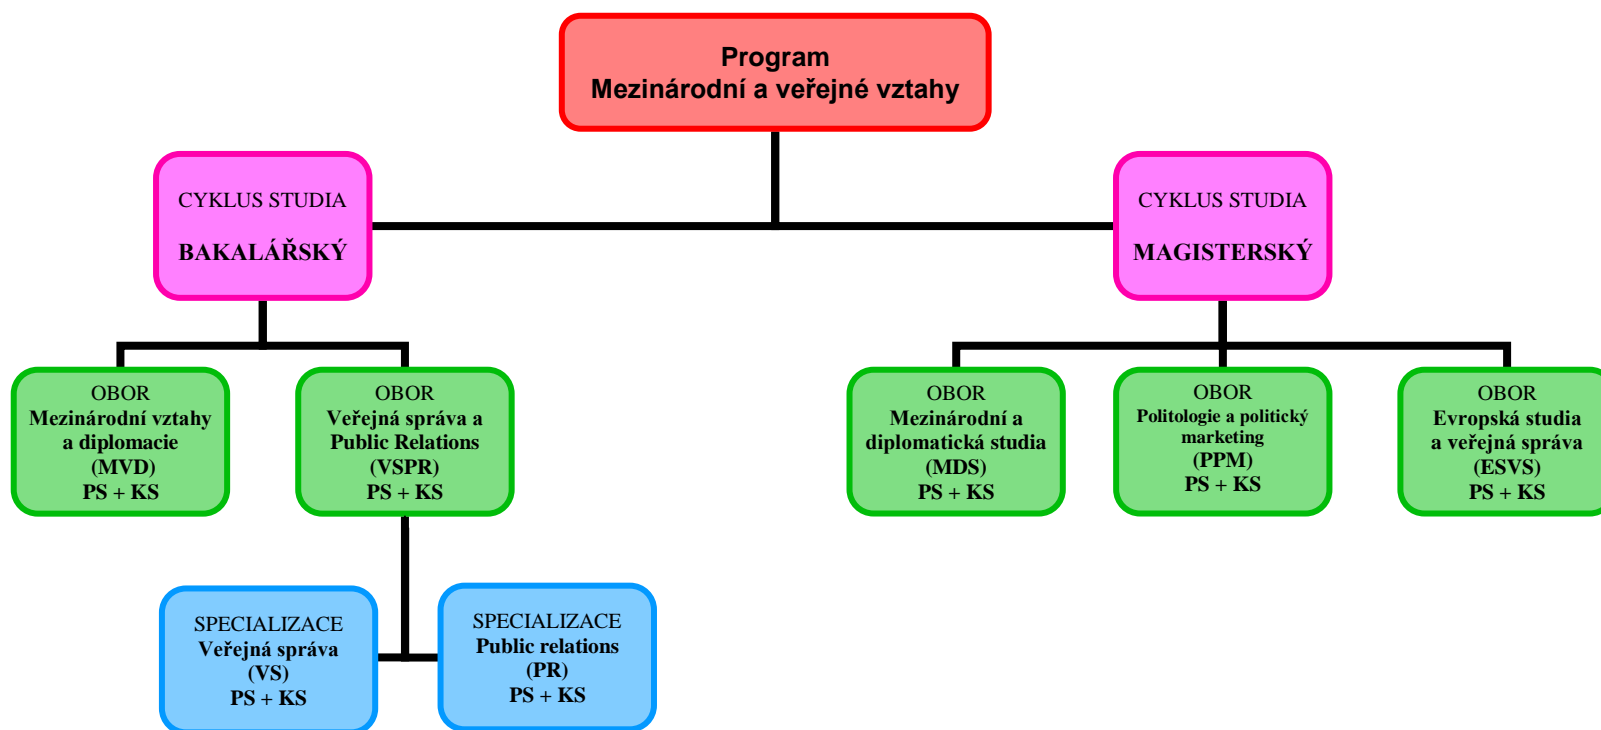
Program
Mezinárodní a veřejné vztahy

CYKLUS STUDIA
BAKALÁŘSKÝ

CYKLUS STUDIA
MAGISTERSKÝ

OBOR
Mezinárodní vztahy a diplomacie
(MVD)
PS + KS

OBOR
Veřejná správa a Public Relations
(VSPR)
PS + KS

OBOR
Mezinárodní a diplomatická studia
(MDS)
PS + KS

OBOR
Politologie a politický marketing
(PPM)
PS + KS

OBOR
Evropská studia a veřejná správa
(ESVS)
PS + KS

SPECIALIZACE
Veřejná správa
(VS)
PS + KS

SPECIALIZACE
Public relations
(PR)
PS + KS